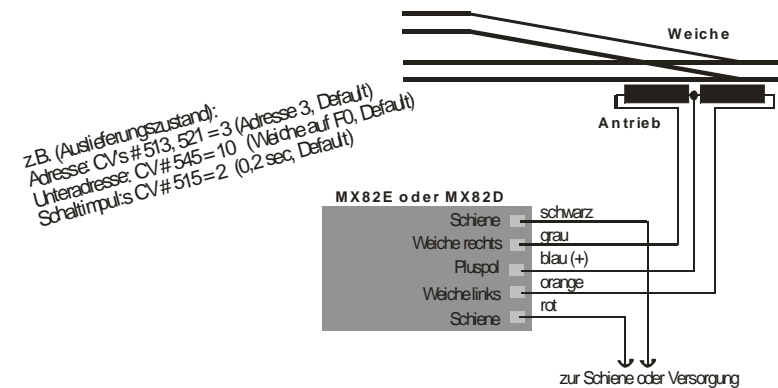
Weiche

Antrieb

z.B. (Auslieferungszustand):
Adresse: CVs # 513, 521 = 3 (Adresse 3, Default)
Unteradresse: CV # 545 = 10 (Weiche auf F0, Default)
Schaltimpuls: CV # 515 = 2 (0,2 sec, Default)

MX82E oder MX82D

Schiene
Weiche rechts
Pluspol
Weiche links
Schiene

schwarz
grau
blau (+)
orange
rot

zur Schiene oder Versorgung